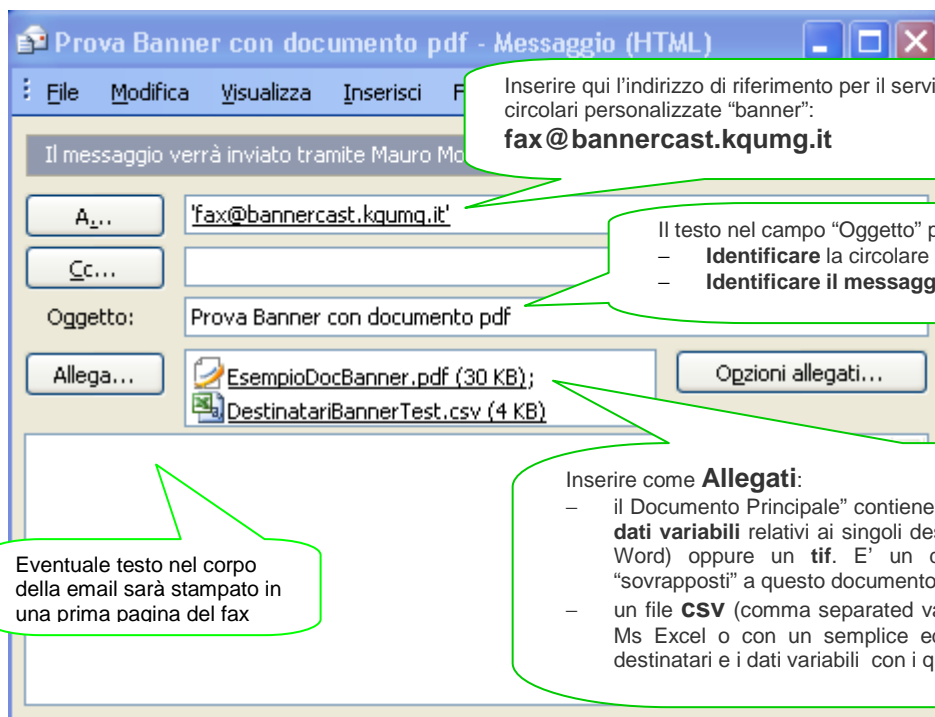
Prova Banner con documento pdf - Messaggio (HTML)

File Modifica Visualizza Inserisci F

Inserire qui l'indirizzo di riferimento per il servi circolari personalizzate "banner":
**fax@bannercast.kqumg.it**

Il messaggio verrà inviato tramite Mauro Mo

A... 'fax@bannercast.kqumg.it'

Il testo nel campo "Oggetto" p
– **Identificare** la circolare
– **Identificare il messagg**

Cc...

Oggetto: Prova Banner con documento pdf

Allega... EsempioDocBanner.pdf (30 KB); DestinatariBannerTest.csv (4 KB)

Opzioni allegati...

Inserire come **Allegati**:
– il Documento Principale" contiene **dati variabili** relativi ai singoli des Word) oppure un **tif**. E' un c "sovrapposti" a questo documento
– un file **csv** (comma separated va Ms Excel o con un semplice ed destinatari e i dati variabili con i q

Eventuale testo nel corpo della email sarà stampato in una prima pagina del fax